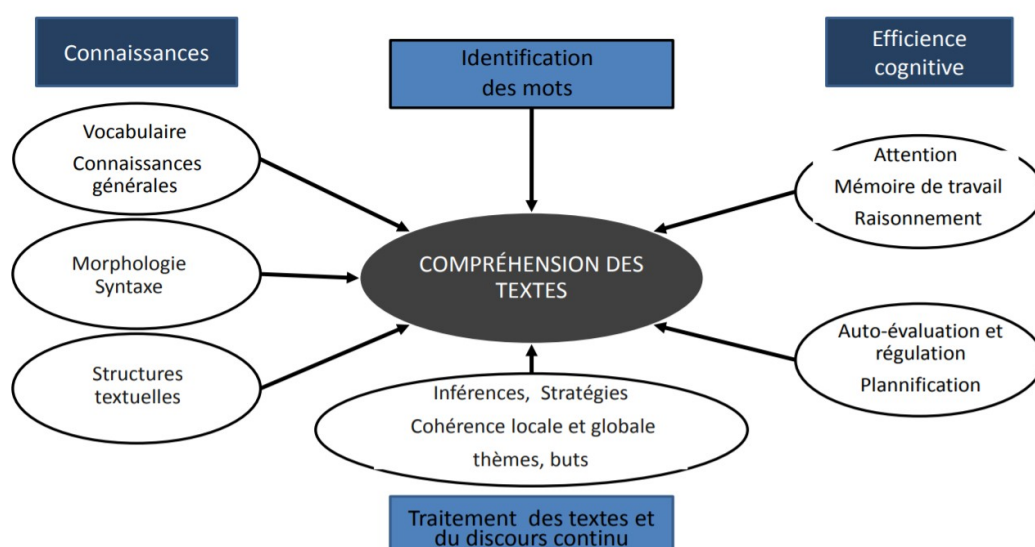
Connaissances

Identification des mots

Efficience cognitive

Vocabulaire
Connaissances générales

Attention
Mémoire de travail
Raisonnement

Morphologie
Syntaxe

COMPRÉHENSION DES TEXTES

Auto-évaluation et régulation
Plannification

Structures textuelles

Inférences, Stratégies
Cohérence locale et globale
thèmes, buts

Traitement des textes et du discours continu